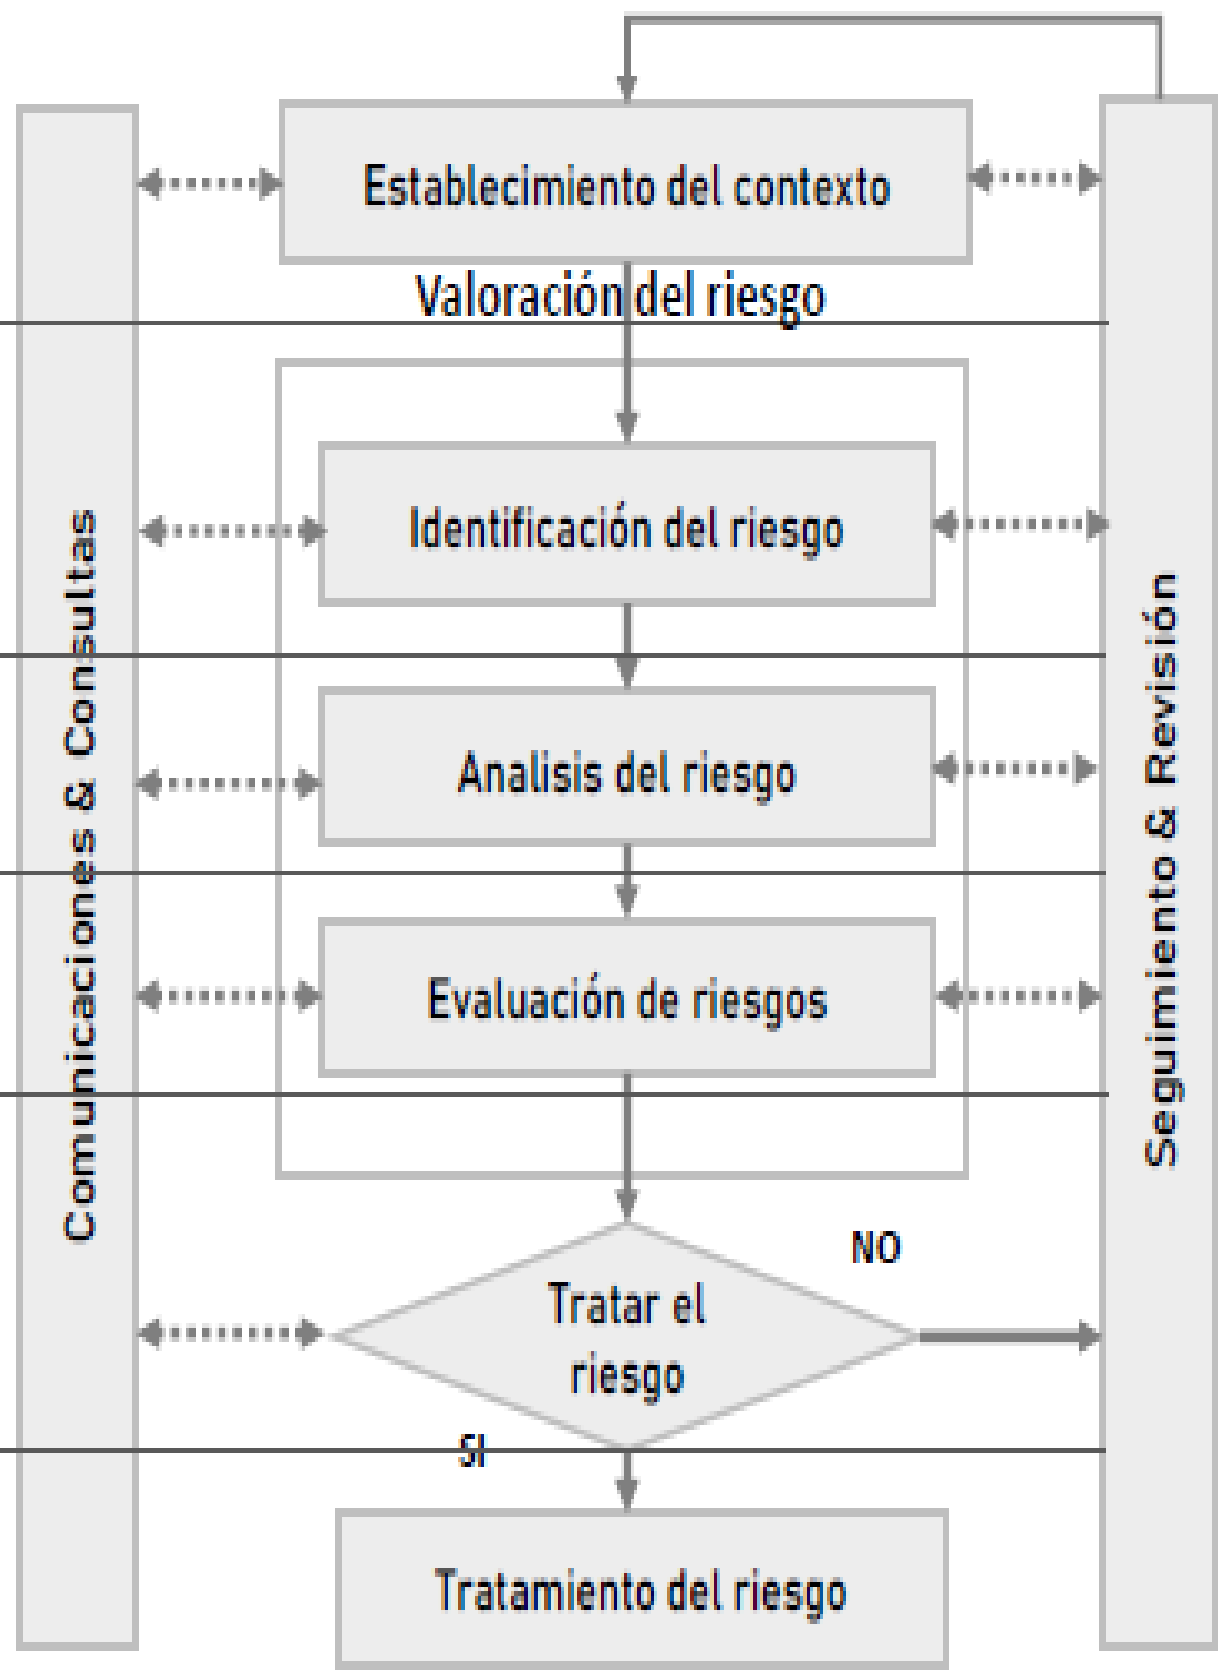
Establecimiento del contexto

Valoración del riesgo

Identificación del riesgo

Analisis del riesgo

Evaluación de riesgos

Tratar el riesgo

NO

SI

Tratamiento del riesgo

Comunicaciones & Consultas

Seguimiento & Revisión